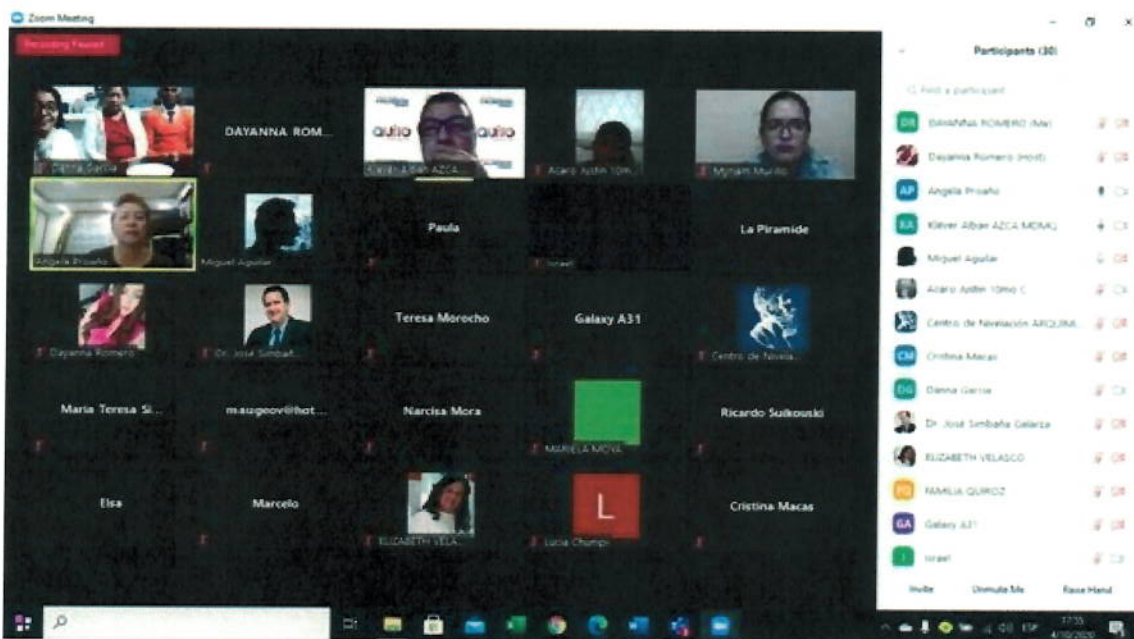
Zoom Meeting

Recording Paused

Participants (30)

Find a participant

DAYANNA ROM...

Danna Garcia

Kleber Alban AZCA...

Acaro Jostin 10mo...

Myriam Murillo

Angela Proaño

Miguel Aguilar

Paula

Israel

La Piramide

Dayanna Romero

Dr. José Simbaña...

Teresa Morocho

Galaxy A31

Centro de Nivela...

Maria Teresa Si...

m.augeov@hot...

Narcisa Mora

MARIELA MOYA

Ricardo Sulkouski

Elsa

Marcelo

ELIZABETH VELA...

L

Lucia Chumpi

Cristina Macas

DAYANNA ROMERO (Me)

Dayanna Romero (Host)

Angela Proaño

Kleber Alban AZCA MDMQ

Miguel Aguilar

Acaro Jostin 10mo C

Centro de Nivelación ARQUIM...

Cristina Macas

Danna Garcia

Dr. José Simbaña Galarza

ELIZABETH VELASCO

FAMILIA QUIROZ

Galaxy A31

Israel

Invite

Unmute Me

Raise Hand

17:35
4/10/2020